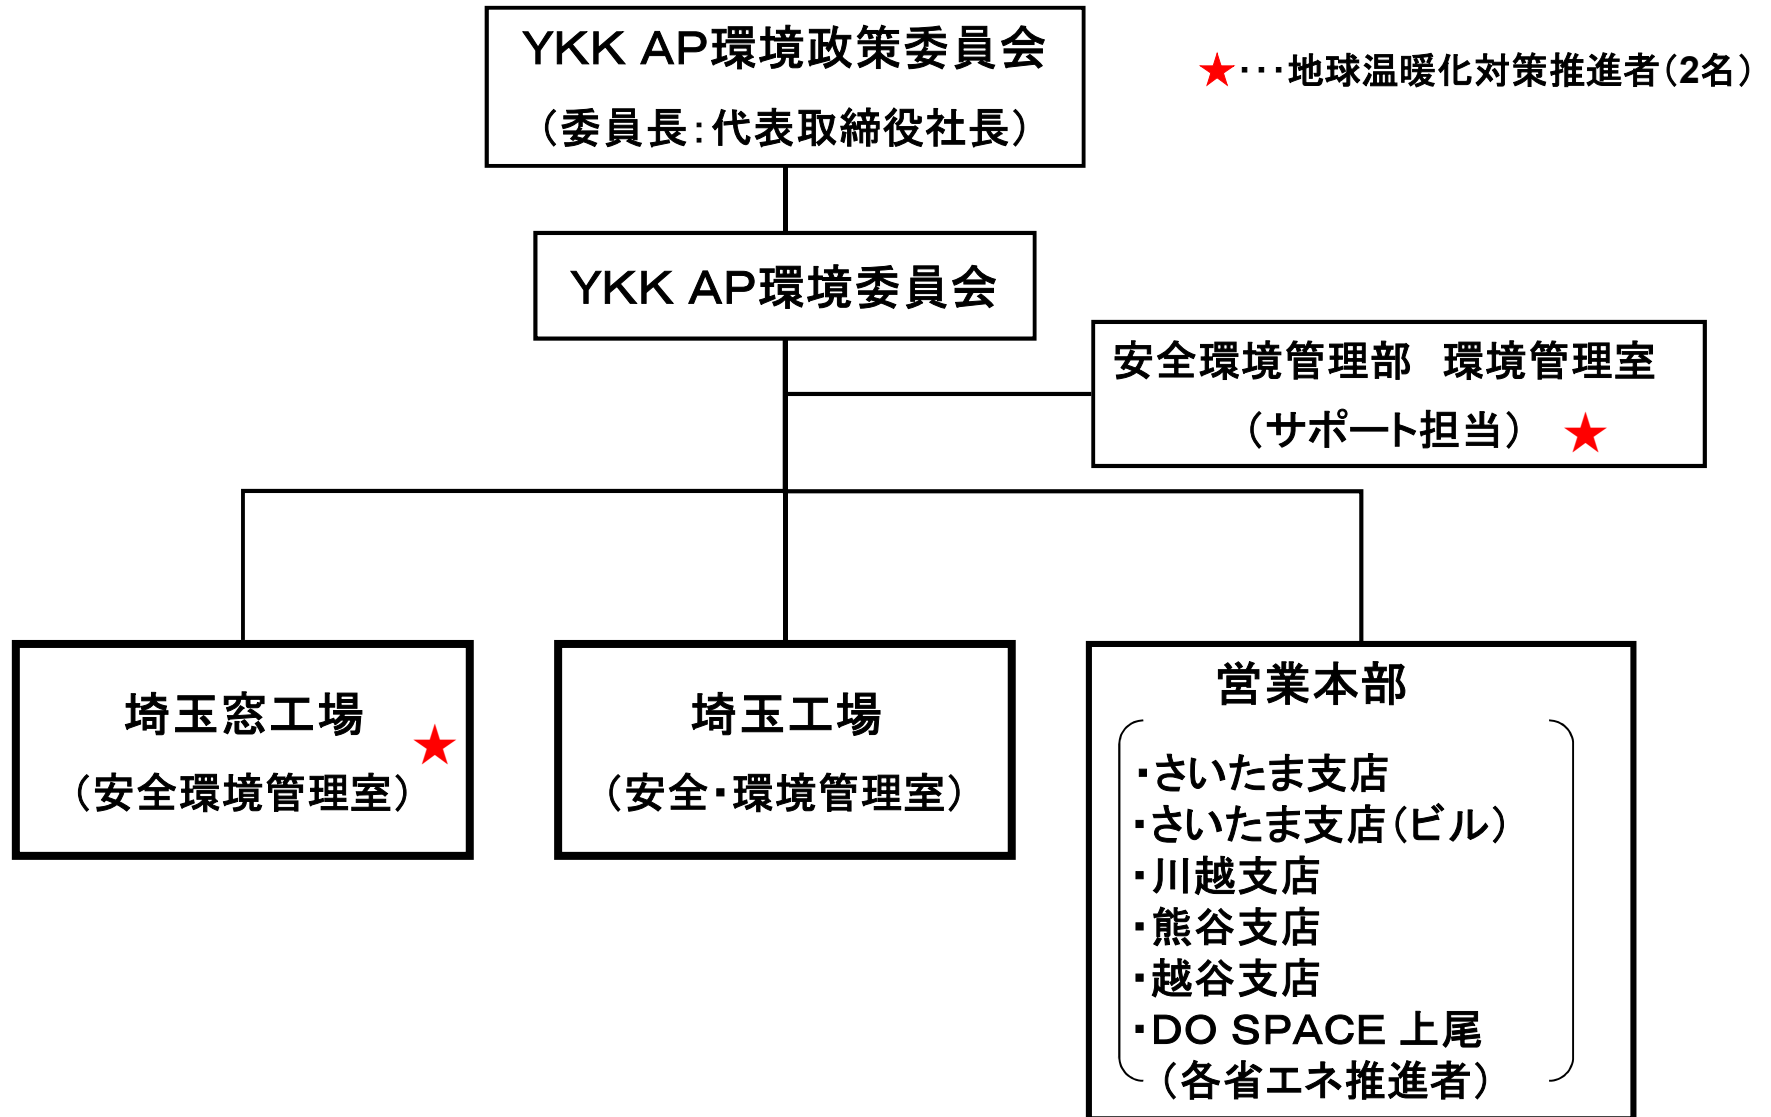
YKK AP環境政策委員会
（委員長：代表取締役社長）

★・・・地球温暖化対策推進者（2名）

YKK AP環境委員会

安全環境管理部　環境管理室
（サポート担当）★

埼玉窓工場
（安全環境管理室）★

埼玉工場
（安全・環境管理室）

営業本部
・さいたま支店
・さいたま支店（ビル）
・川越支店
・熊谷支店
・越谷支店
・DO SPACE 上尾
（各省エネ推進者）